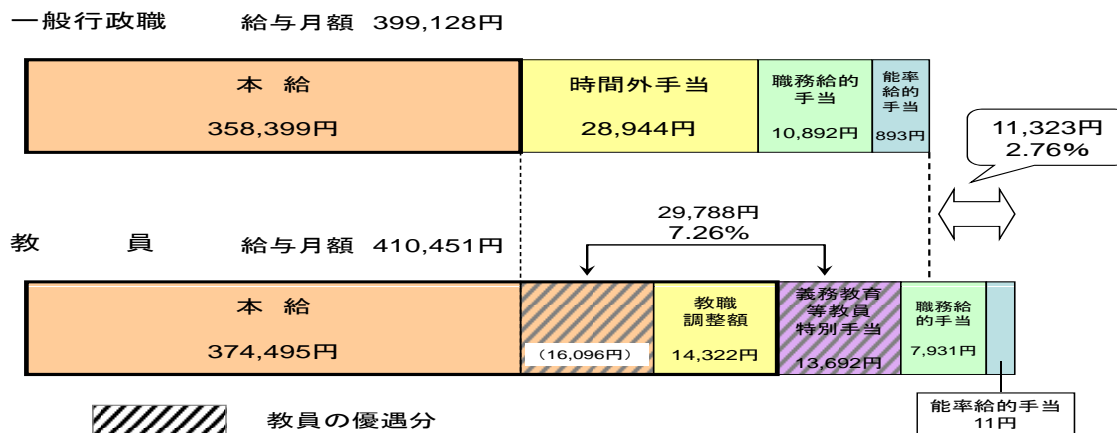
一般行政職　給与月額 399,128円

本 給
358,399円

時間外手当
28,944円

職務給的手当
10,892円

能率給的手当
893円

11,323円
2.76%

29,788円
7.26%

教　員　給与月額 410,451円

本 給
374,495円

(16,096円)

教職調整額
14,322円

義務教育等教員特別手当
13,692円

職務給的手当
7,931円

能率給的手当
11円

教員の優遇分